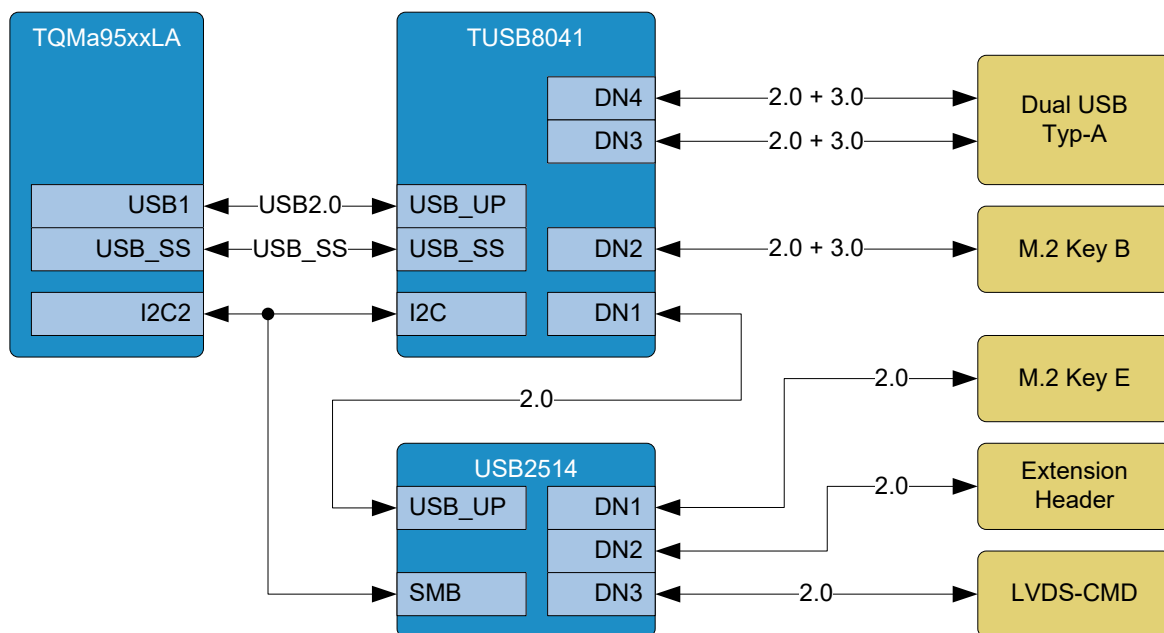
TQMa95xxLA

USB1
USB_SS
I2C2

USB2.0
USB_SS

TUSB8041

DN4
DN3
USB_UP
USB_SS
DN2
I2C
DN1

2.0 + 3.0
2.0 + 3.0
2.0 + 3.0

Dual USB Typ-A

M.2 Key B

2.0

2.0
M.2 Key E

USB2514

USB_UP
DN1
DN2
SMB
DN3

2.0
Extension Header

2.0
LVDS-CMD